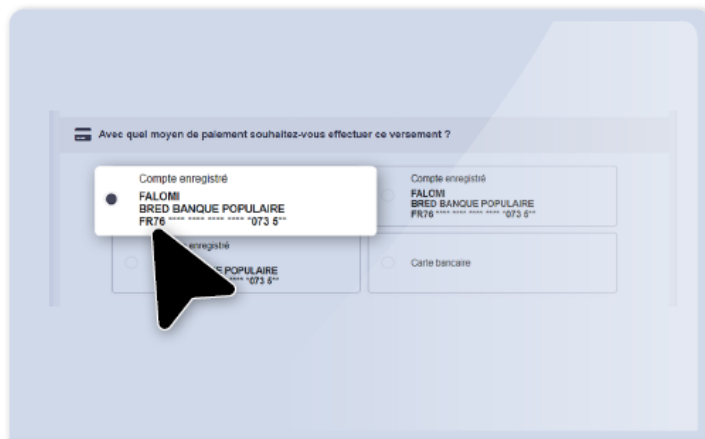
Avec quel moyen de paiement souhaitez-vous effectuer ce versement ?

Compte enregistré
FALOMI
BRED BANQUE POPULAIRE
FR76 **** **** **** **** *073 5**

Compte enregistré
FALOMI
BRED BANQUE POPULAIRE
FR76 **** **** **** **** *073 5**

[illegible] enregistré
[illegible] E POPULAIRE
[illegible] *073 5**

Carte bancaire